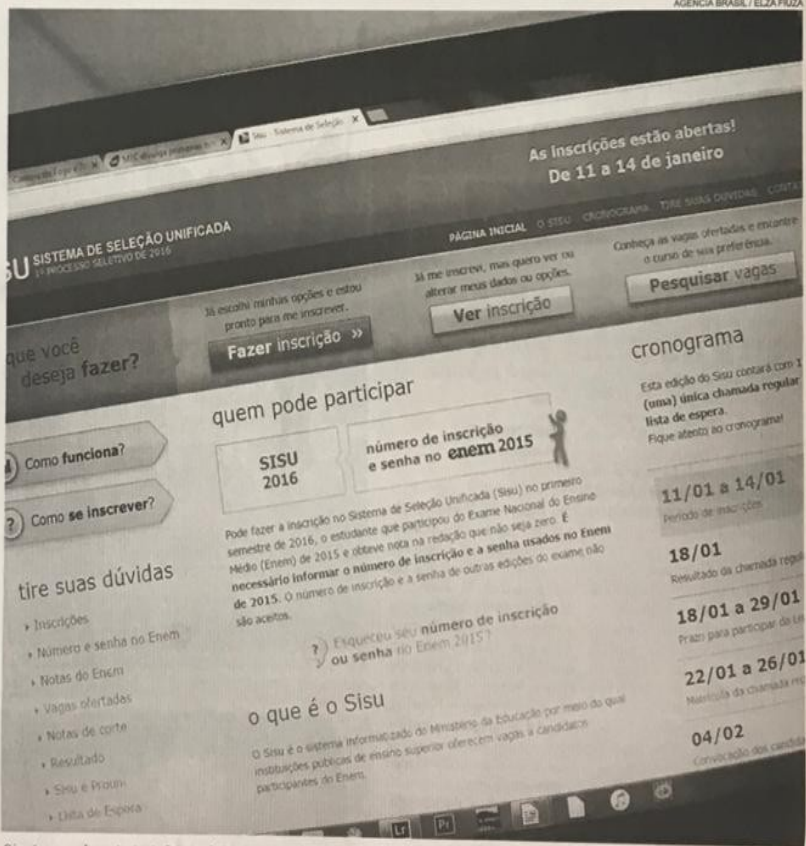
AGÊNCIA BRASIL / ELZA FIUZA

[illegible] × MEC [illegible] × Sisu - Sistema de Seleção ×

As inscrições estão abertas!
De 11 a 14 de janeiro

SU SISTEMA DE SELEÇÃO UNIFICADA
1º PROCESSO SELETIVO DE 2016

PÁGINA INICIAL O SISU CRONOGRAMA TIRE SUAS DÚVIDAS CONT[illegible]

que você deseja fazer?

Já escolhi minhas opções e estou pronto para me inscrever.
Fazer inscrição »

Já me inscrevi, mas quero ver ou alterar meus dados ou opções.
Ver inscrição

Conheça as vagas ofertadas e encontre o curso de sua preferência.
Pesquisar vagas

Como funciona?

Como se inscrever?

tire suas dúvidas

Inscrições
Número e senha no Enem
Notas do Enem
Vagas ofertadas
Notas de corte
Resultado
Sisu e Prouni
Lista de Espera

quem pode participar

SISU 2016

número de inscrição e senha no enem 2015

Pode fazer a inscrição no Sistema de Seleção Unificada (Sisu) no primeiro semestre de 2016, o estudante que participou do Exame Nacional do Ensino Médio (Enem) de 2015 e obteve nota na redação que não seja zero. É necessário informar o número de inscrição e a senha usados no Enem de 2015. O número de inscrição e a senha de outras edições do exame não são aceitos.

? Esqueceu seu número de inscrição ou senha no Enem 2015?

o que é o Sisu

O Sisu é o sistema informatizado do Ministério da Educação por meio do qual instituições públicas de ensino superior oferecem vagas a candidatos participantes do Enem.

cronograma

Esta edição do Sisu contará com 1 (uma) única chamada regular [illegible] lista de espera.
Fique atento ao cronograma!

11/01 a 14/01
Período de inscrições

18/01
Resultado da chamada regu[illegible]

18/01 a 29/01
Prazo para participar da Li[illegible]

22/01 a 26/01
Matrícula da chamada reg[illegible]

04/02
Convocação dos candida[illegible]